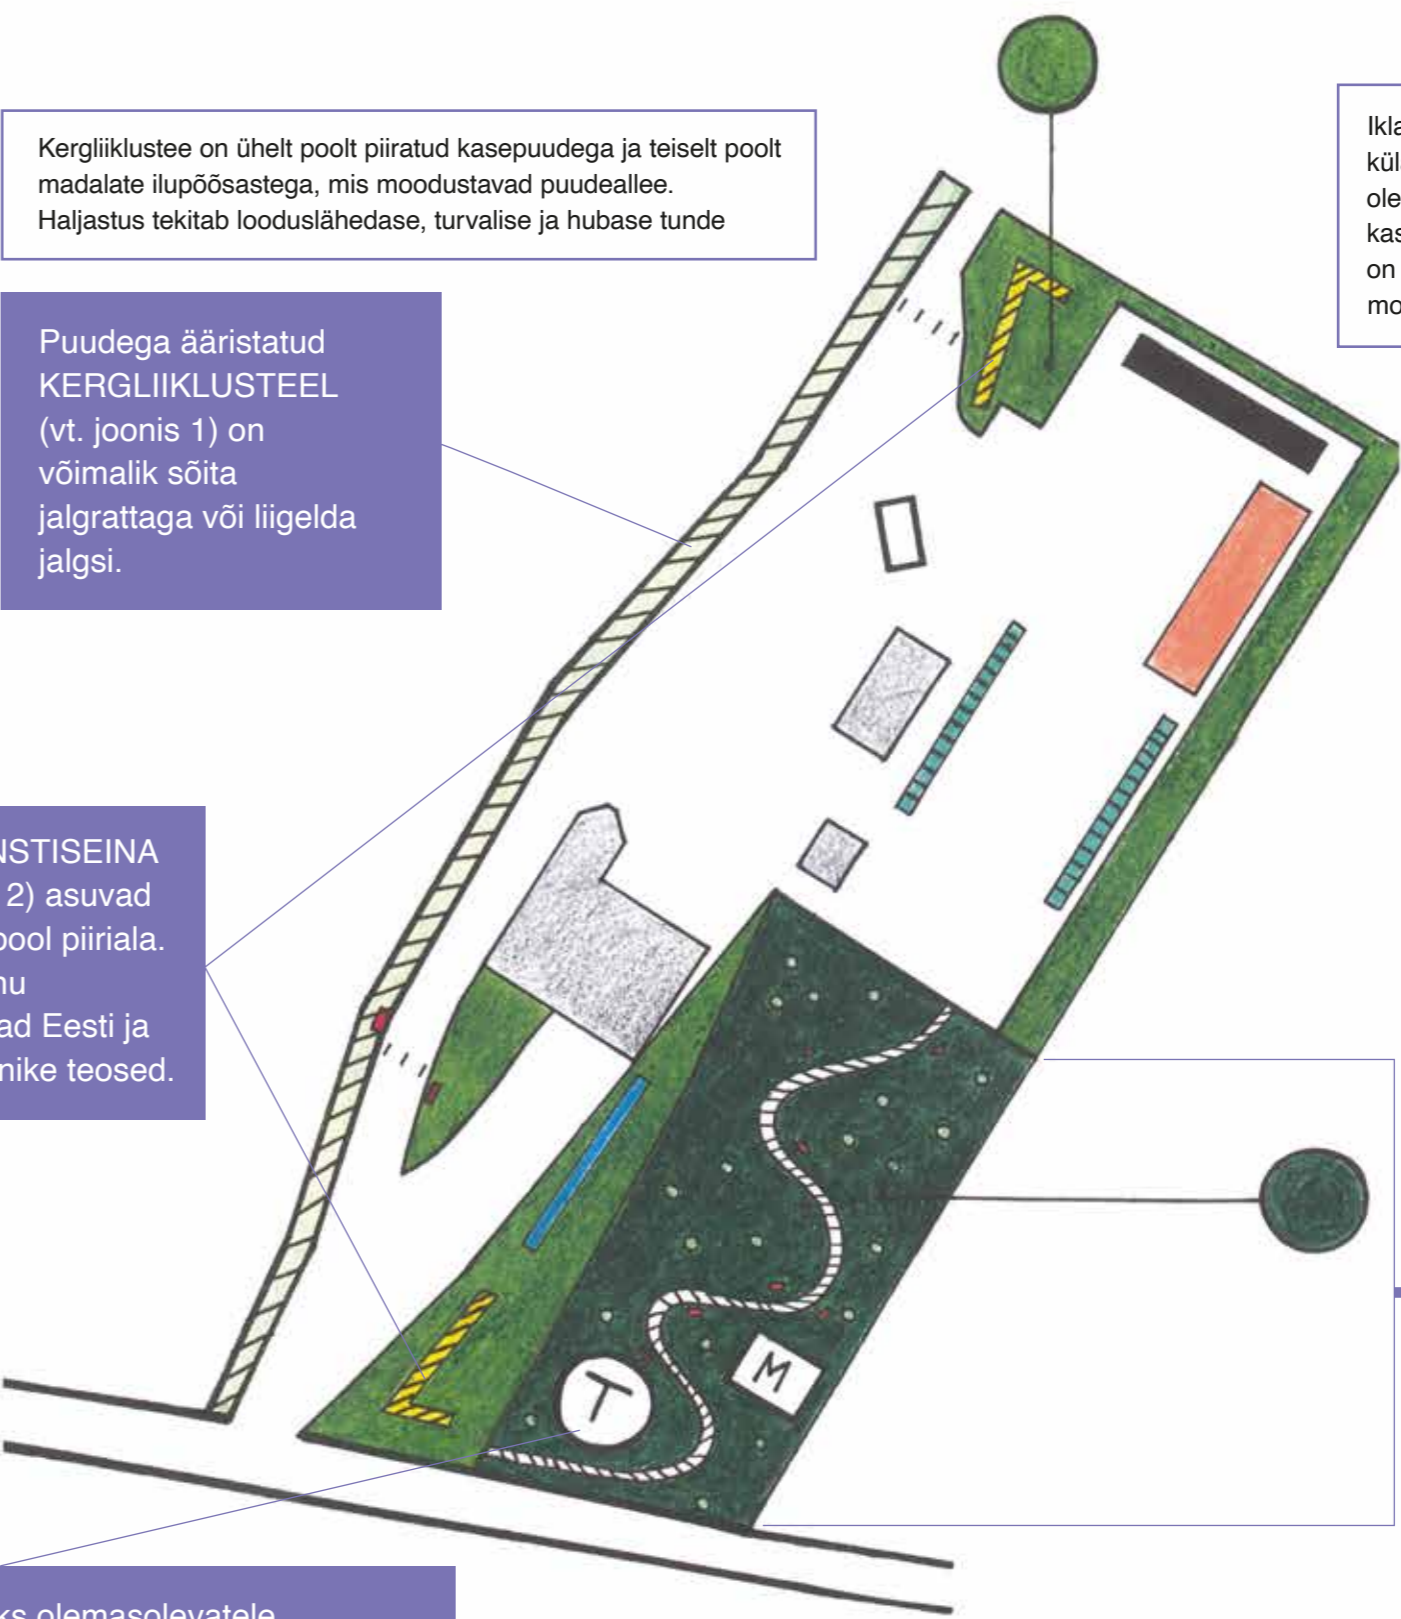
Kergliiklustee on ühelt poolt piiratud kasepuudega ja teiselt poolt madalate ilupõõsastega, mis moodustavad puudeallee. Haljastus tekitab looduslähedase, turvalise ja hubase tunde

Ikla
kül
ole
kas
on
mo

Puudega ääristatud KERGLIIKLUSTEEL (vt. joonis 1) on võimalik sõita jalgrattaga või liigelda jalgsi.

NSTISEINA
2) asuvad
pool piiriala.
nu
ad Eesti ja
nike teosed.

T

M

ks olemasolevatele